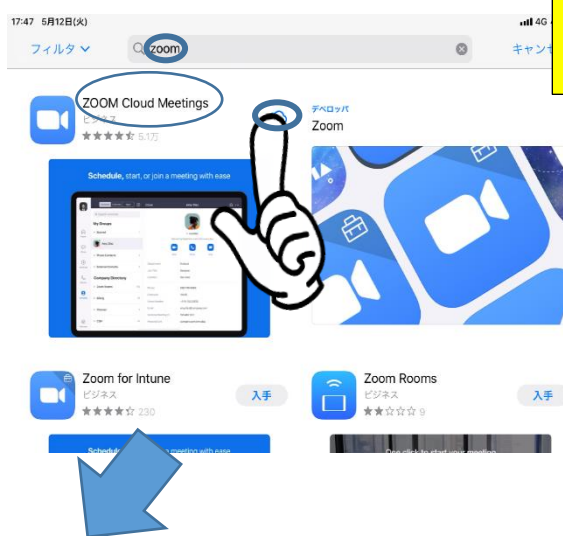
17:47 5月12日(火)

4G

フィルタ

zoom

キャンセ

ZOOM Cloud Meetings

ビジネス

5.1万

デベロッパ

Zoom

Schedule, start, or join a meeting with ease

My Groups

Company Directory

Zoom for Intune

ビジネス

230

入手

Zoom Rooms

ビジネス

9

入手

Schedule, start, or join a meeting with ease

One click to start your meeting